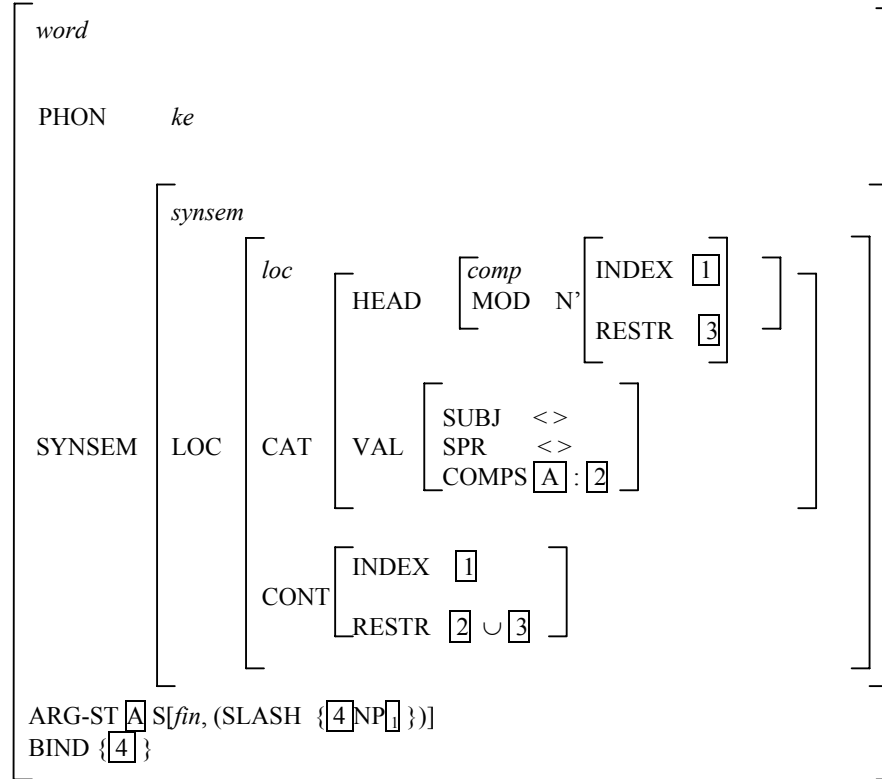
*word*

PHON *ke*

*synsem*

SYNSEM LOC *loc*

CAT HEAD *comp* MOD N' INDEX $\boxed{1}$ RESTR $\boxed{3}$

VAL SUBJ < > SPR < > COMPS $\boxed{A}$ : $\boxed{2}$

CONT INDEX $\boxed{1}$ RESTR $\boxed{2} \cup \boxed{3}$

ARG-ST $\boxed{A}$ S[*fin*, (SLASH {$\boxed{4}$NP$_{\boxed{1}}$})]
BIND {$\boxed{4}$}